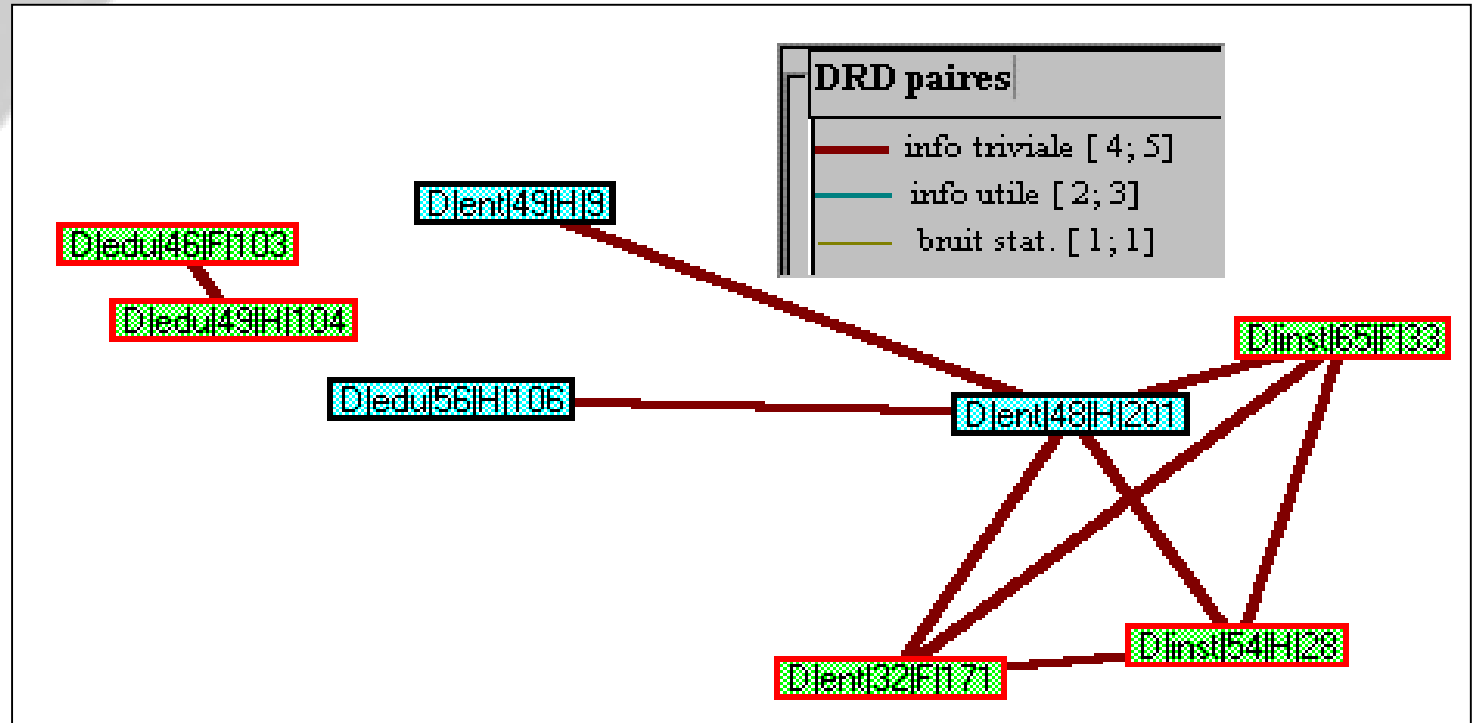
DRD paires

info triviale [ 4; 5]

info utile [ 2; 3]

bruit stat. [ 1; 1]

D|ent|49|H|9

D|edu|46|F|103

D|edu|49|H|104

D|inst|65|F|33

D|edu|56|H|106

D|ent|48|H|201

D|inst|54|H|23

D|ent|32|F|171